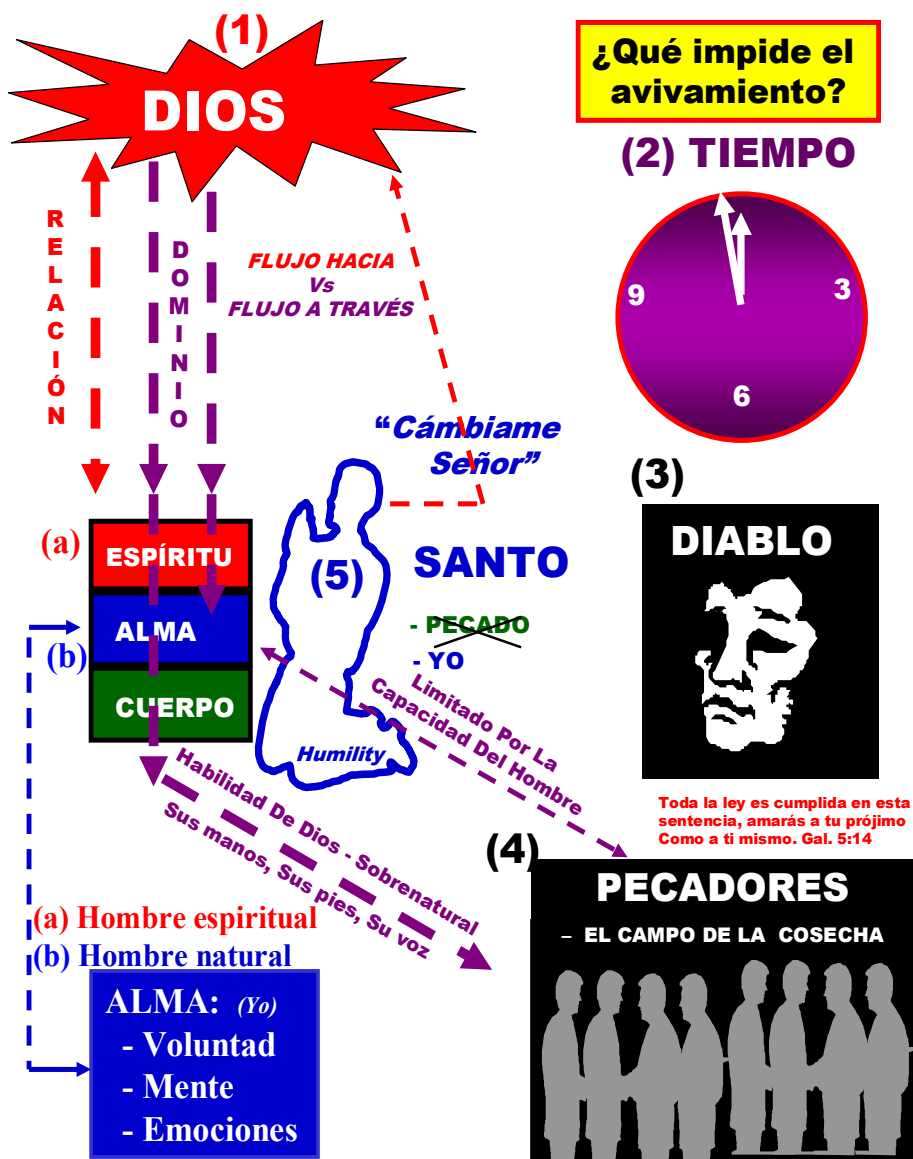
(1)

DIOS

¿Qué impide el avivamiento?

(2) TIEMPO

9
3
6

RELACIÓN

DOMINIO

FLUJO HACIA
Vs
FLUJO A TRAVÉS

“Cámbiame Señor”

(3)

DIABLO

(a)
ESPÍRITU
ALMA
(b)
CUERPO

(5)

SANTO

- PECADO
- YO

Humility

Limitado Por La Capacidad Del Hombre

Habilidad De Dios - Sobrenatural
Sus manos, Sus pies, Su voz

Toda la ley es cumplida en esta sentencia, amarás a tu prójimo Como a ti mismo. Gal. 5:14

(4)

PECADORES

– EL CAMPO DE LA COSECHA

(a) Hombre espiritual
(b) Hombre natural

ALMA: (Yo)
- Voluntad
- Mente
- Emociones